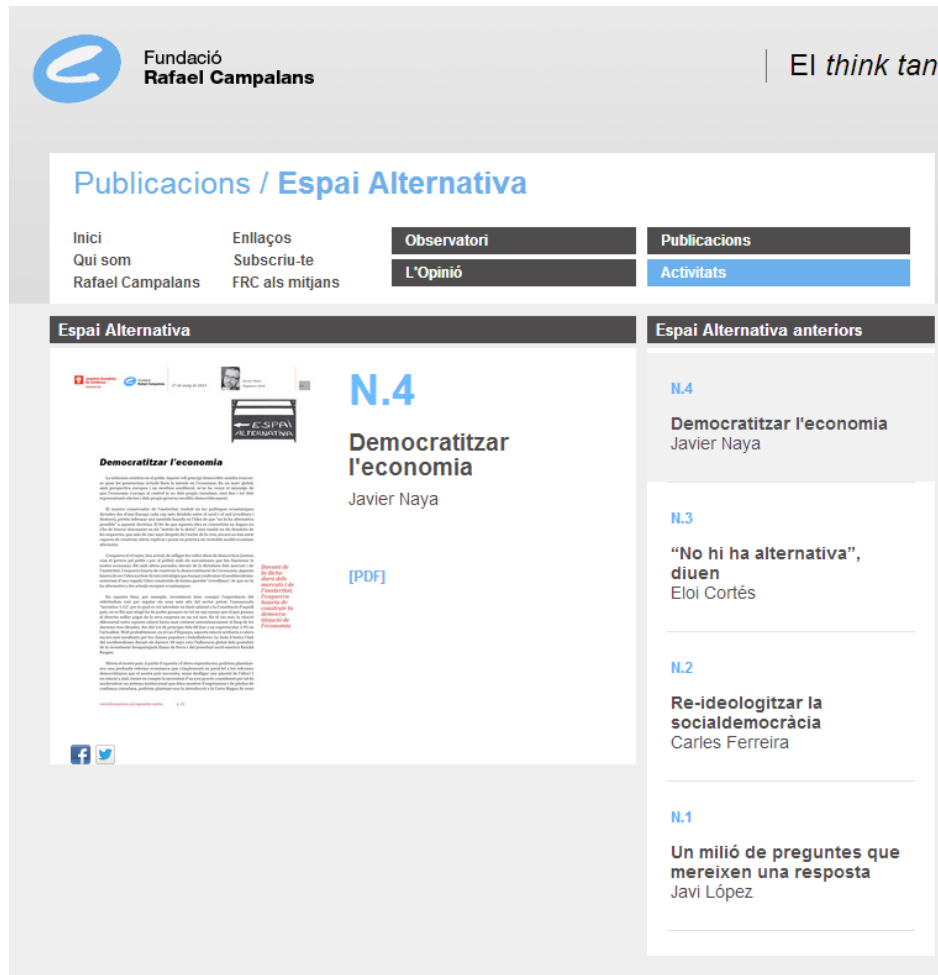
Fundació
Rafael Campalans

El *think tan*

Publicacions / Espai Alternativa

Inici
Qui som
Rafael Campalans

Enllaços
Subscriu-te
FRC als mitjans

Observatori
L'Opinió

Publicacions
Activitats

Espai Alternativa

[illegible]

Democratitzar l'economia

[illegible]

N.4

Democratitzar l'economia

Javier Naya

[PDF]

Espai Alternativa anteriors

N.4

Democratitzar l'economia
Javier Naya

N.3

"No hi ha alternativa", diuen
Eloi Cortés

N.2

Re-ideologitzar la socialdemocràcia
Carles Ferreira

N.1

Un milió de preguntes que mereixen una resposta
Javi López